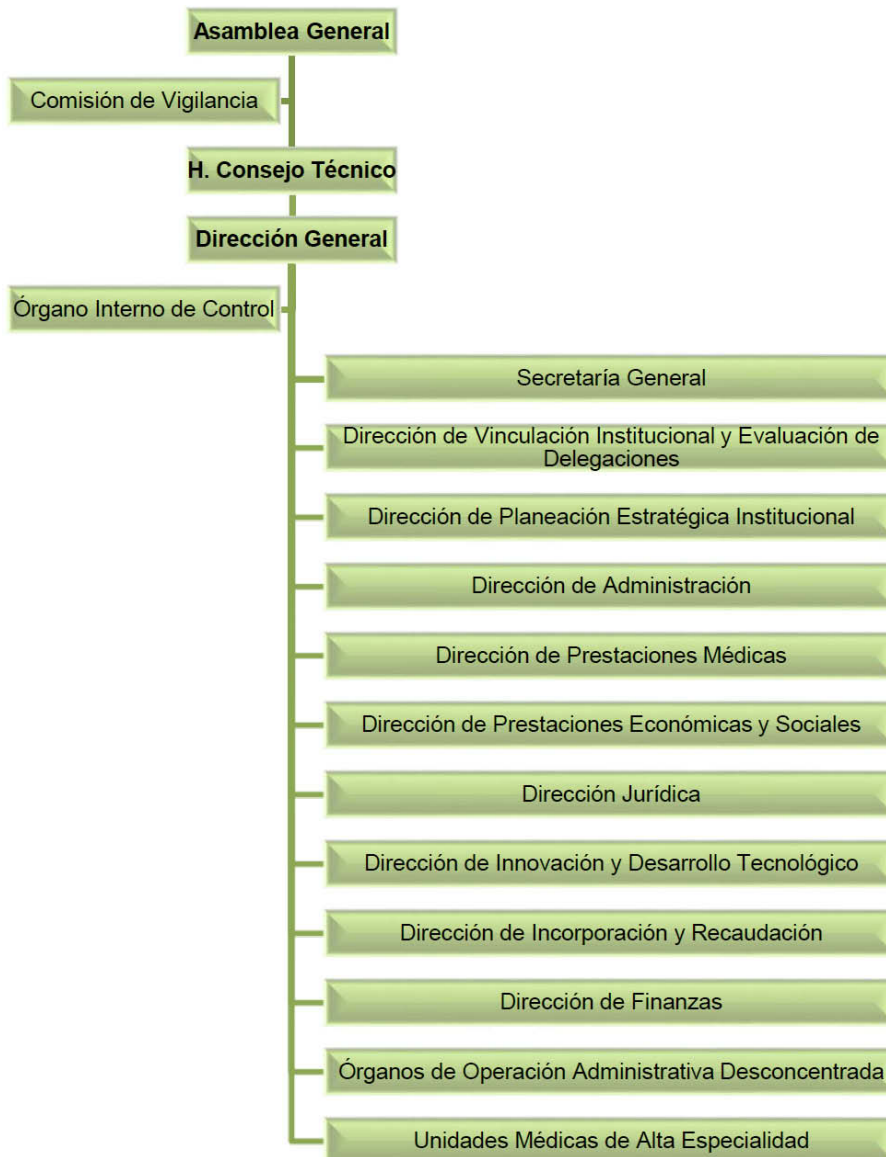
Asamblea General

Comisión de Vigilancia

H. Consejo Técnico

Dirección General

Órgano Interno de Control

Secretaría General

Dirección de Vinculación Institucional y Evaluación de Delegaciones

Dirección de Planeación Estratégica Institucional

Dirección de Administración

Dirección de Prestaciones Médicas

Dirección de Prestaciones Económicas y Sociales

Dirección Jurídica

Dirección de Innovación y Desarrollo Tecnológico

Dirección de Incorporación y Recaudación

Dirección de Finanzas

Órganos de Operación Administrativa Desconcentrada

Unidades Médicas de Alta Especialidad